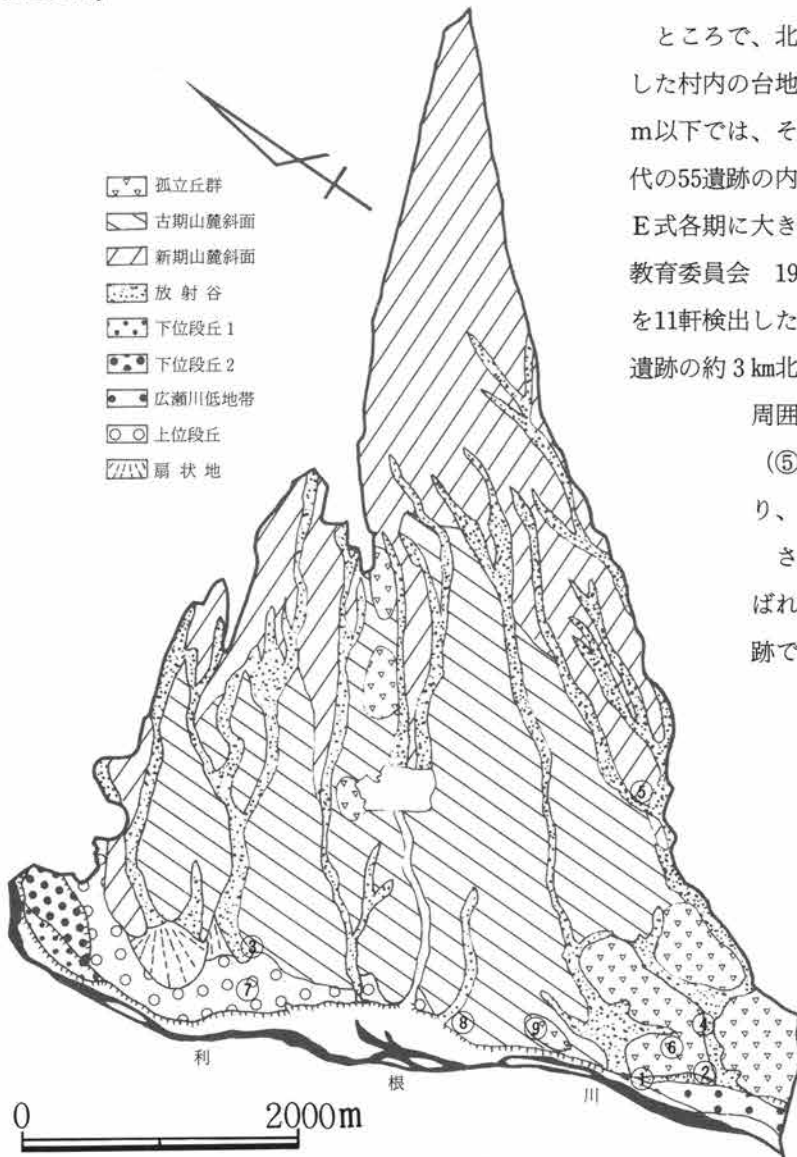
孤立丘群
古期山麓斜面
新期山麓斜面
放射谷
下位段丘 1
下位段丘 2
広瀬川低地帯
上位段丘
扇状地

ところで、北
した村内の台地
m以下では、そ
代の55遺跡の内
E式各期に大き
教育委員会 19
を11軒検出した
遺跡の約 3 km北
周囲
(⑤
り、
さ
ばれ
跡で

⑤
③
⑦
⑧
⑨
④
⑥
①
②

利
根
川

0
2000m